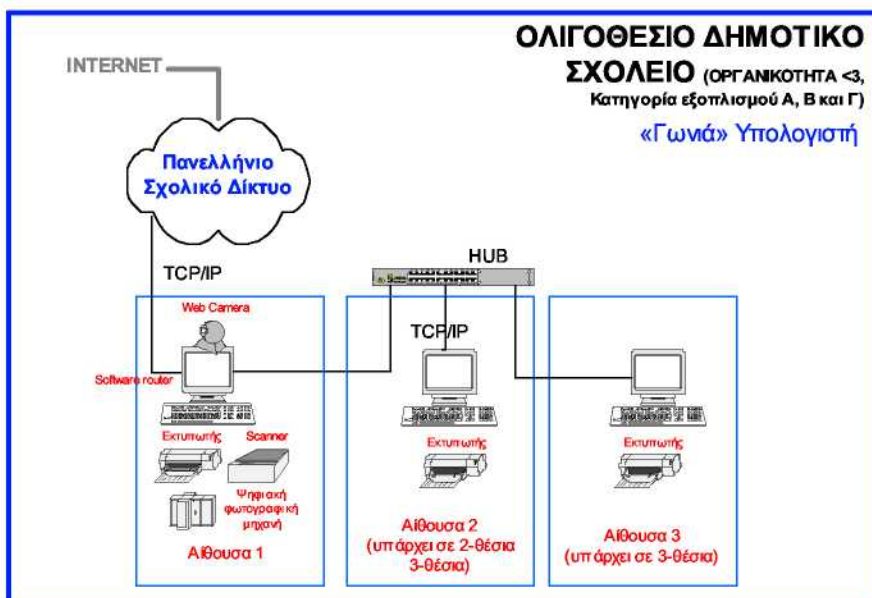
ΟΛΙΓΟΘΕΣΙΟ ΔΗΜΟΤΙΚΟ ΣΧΟΛΕΙΟ (ΟΡΓΑΝΙΚΟΤΗΤΑ <3, Κατηγορία εξοπλισμού Α, Β και Γ)

«Γωνιά» Υπολογιστή

INTERNET

Πανελλήνιο Σχολικό Δίκτυο

TCP/IP

HUB

TCP/IP

Web Camera

Software router

Εκτυπωτής

Scanner

Ψηφιακή φωτογραφική μηχανή

Αίθουσα 1

Εκτυπωτής

Αίθουσα 2 (υπάρχει σε 2-θέσια 3-θέσια)

Εκτυπωτής

Αίθουσα 3 (υπάρχει σε 3-θέσια)